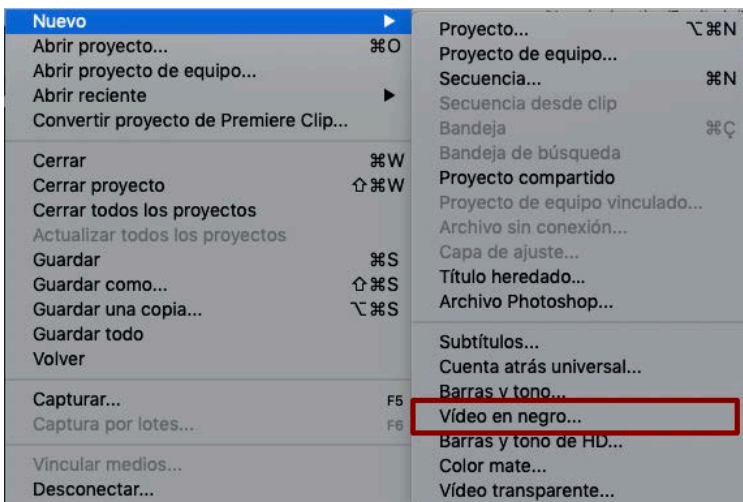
Nuevo
Abrir proyecto... ⌘O
Abrir proyecto de equipo...
Abrir reciente
Convertir proyecto de Premiere Clip...

Cerrar ⌘W
Cerrar proyecto ⇧⌘W
Cerrar todos los proyectos
Actualizar todos los proyectos
Guardar ⌘S
Guardar como... ⇧⌘S
Guardar una copia... ⌥⌘S
Guardar todo
Volver

Capturar... F5
Captura por lotes... F6

Vincular medios...
Desconectar...

Proyecto... ⌥⌘N
Proyecto de equipo...
Secuencia... ⌘N
Secuencia desde clip
Bandeja ⌘Ç
Bandeja de búsqueda
Proyecto compartido
Proyecto de equipo vinculado...
Archivo sin conexión...
Capa de ajuste...
Título heredado...
Archivo Photoshop...

Subtítulos...
Cuenta atrás universal...
Barras y tono...
Vídeo en negro...
Barras y tono de HD...
Color mate...
Vídeo transparente...